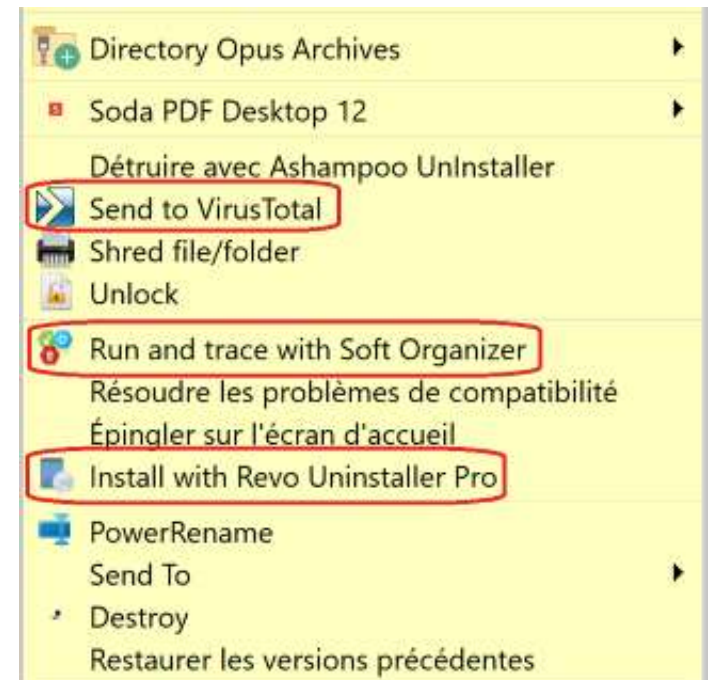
Directory Opus Archives
Soda PDF Desktop 12
Détruire avec Ashampoo UnInstaller
Send to VirusTotal
Shred file/folder
Unlock
Run and trace with Soft Organizer
Résoudre les problèmes de compatibilité
Épingler sur l'écran d'accueil
Install with Revo Uninstaller Pro
PowerRename
Send To
Destroy
Restaurer les versions précédentes